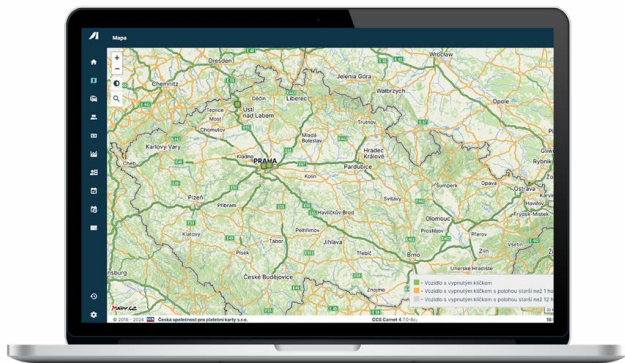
Mapa

+
−

Dresden
Jelenia Góra
Chemnitz
Liberec
Wałbrzych
Opole
Ústí nad Labem
Děčín
Most
Chomutov
Mladá Boleslav
Trutnov
Karlovy Vary
Hradec Králové
Kladno
PRAHA
Cheb
Pardubice
Kolín
Ostrava
Rybnik
Plzeň
Příbram
Havlíčkův Brod
Šumperk
Olomouc
Prostějov
Jihlava
Tábor
Pelhřimov
Písek
Zlín
Třebíč
České Budějovice
Uherské Hradiště
Regensburg

Vozidlo s vypnutým klíčkem
Vozidlo s vypnutým klíčkem s polohou starší než 1 hod
Vozidlo s vypnutým klíčkem s polohou starší než 12 hod

© 2016 - 2024 Česká společnost pro platební karty s.r.o.
CCS Carnet 4.7.0-4u
Mapy.cz